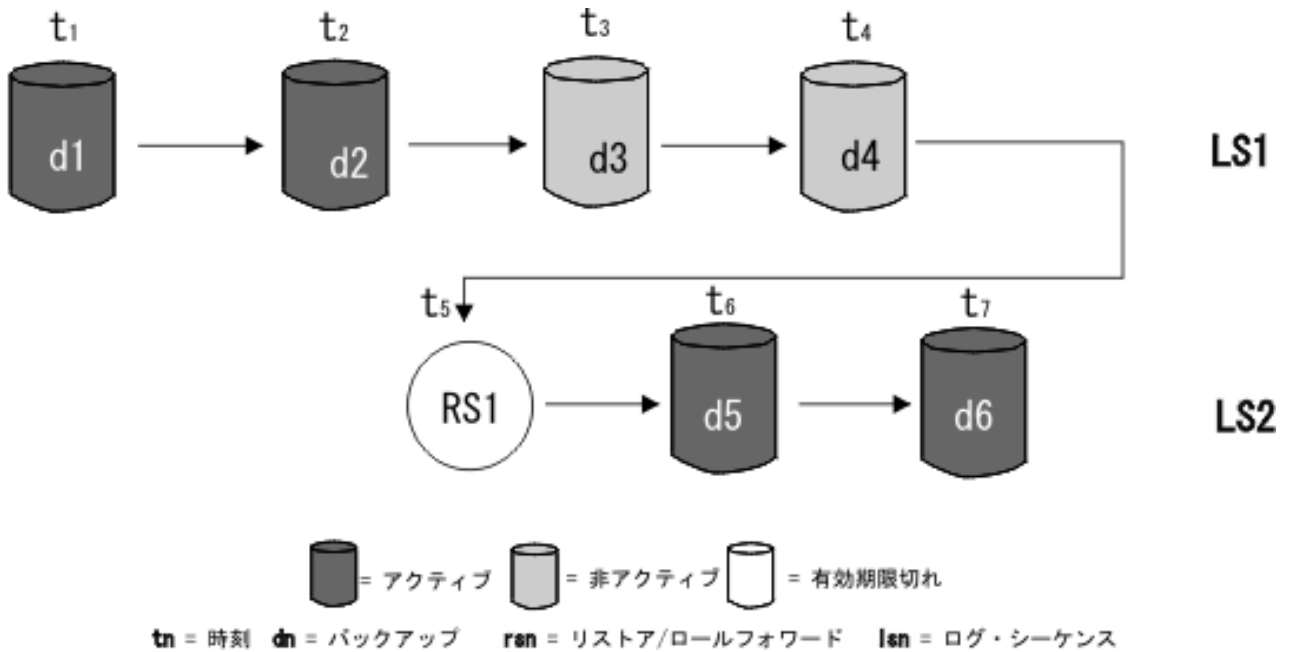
$t_1$ $t_2$ $t_3$ $t_4$

d1 d2 d3 d4

LS1

$t_5$ $t_6$ $t_7$

RS1 d5 d6

LS2

= アクティブ = 非アクティブ = 有効期限切れ

**tn** = 時刻 **dn** = バックアップ **rsn** = リストア/ロールフォワード **lsn** = ログ・シーケンス